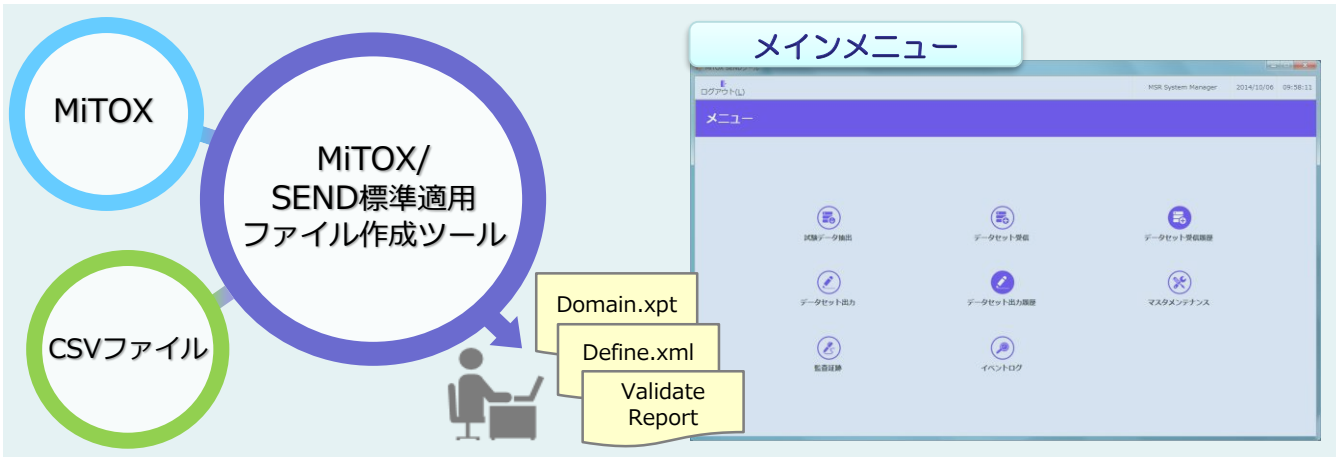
MiTOX

CSVファイル

MiTOX/
SEND標準適用
ファイル作成ツール

Domain.xpt

Define.xml

Validate
Report

メインメニュー

ログアウト(L)

MSR System Manager 2014/10/06 09:58:11

メニュー

試験データ抽出

データセット受信

データセット受信履歴

データセット出力

データセット出力履歴

マスタメンテナンス

監査証跡

イベントログ